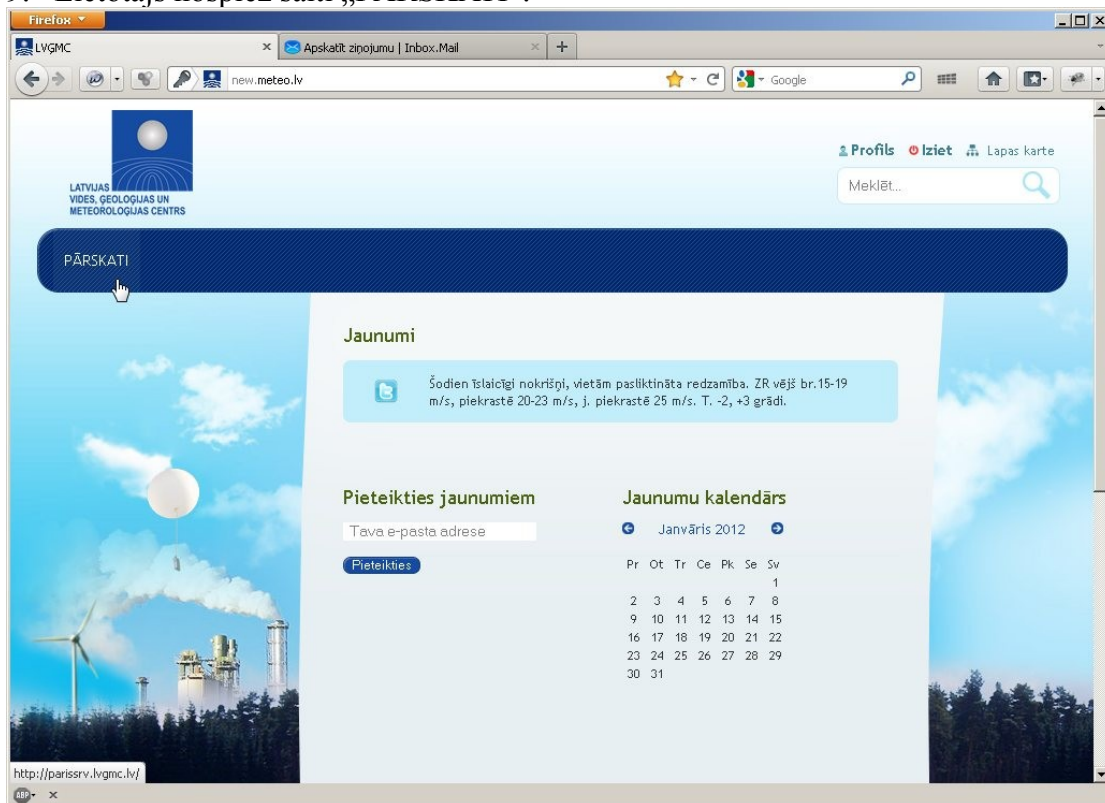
9. Lietotājs nospiež saiti „PĀRSKATI".

Firefox

LVGMC

Apskatīt ziņojumu | Inbox.Mail

new.meteo.lv

Google

LATVIJAS VIDES, ĢEOLOĢIJAS UN METEOROLOĢIJAS CENTRS

Profils Iziet Lapas karte

Meklēt...

PĀRSKATI

Jaunumi

Šodien īslaicīgi nokrišņi, vietām pasliktināta redzamība. ZR vējš br.15-19 m/s, piekrastē 20-23 m/s, j. piekrastē 25 m/s. T. -2, +3 grādi.

Pieteikties jaunumiem

Tava e-pasta adrese

Pieteikties

Jaunumu kalendārs

Janvāris 2012

| Pr | Ot | Tr | Ce | Pk | Se | Sv |
|---|---|---|---|---|---|---|
| | | | | | | 1 |
| 2 | 3 | 4 | 5 | 6 | 7 | 8 |
| 9 | 10 | 11 | 12 | 13 | 14 | 15 |
| 16 | 17 | 18 | 19 | 20 | 21 | 22 |
| 23 | 24 | 25 | 26 | 27 | 28 | 29 |
| 30 | 31 | | | | | |

http://parissrv.lvgmc.lv/

ABP